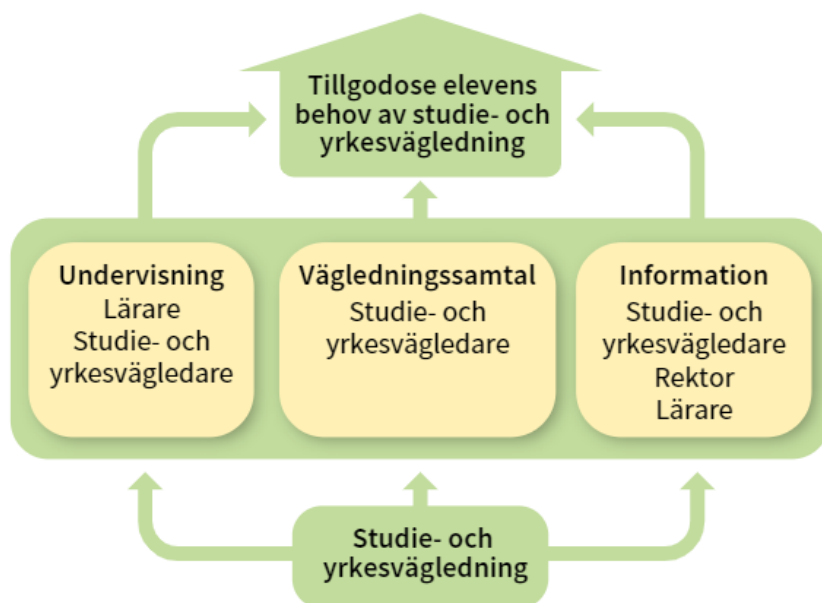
Tillgodose elevens behov av studie- och yrkesvägledning

Undervisning
Lärare
Studie- och yrkesvägledare

Vägledningssamtal
Studie- och yrkesvägledare

Information
Studie- och yrkesvägledare
Rektor
Lärare

Studie- och yrkesvägledning